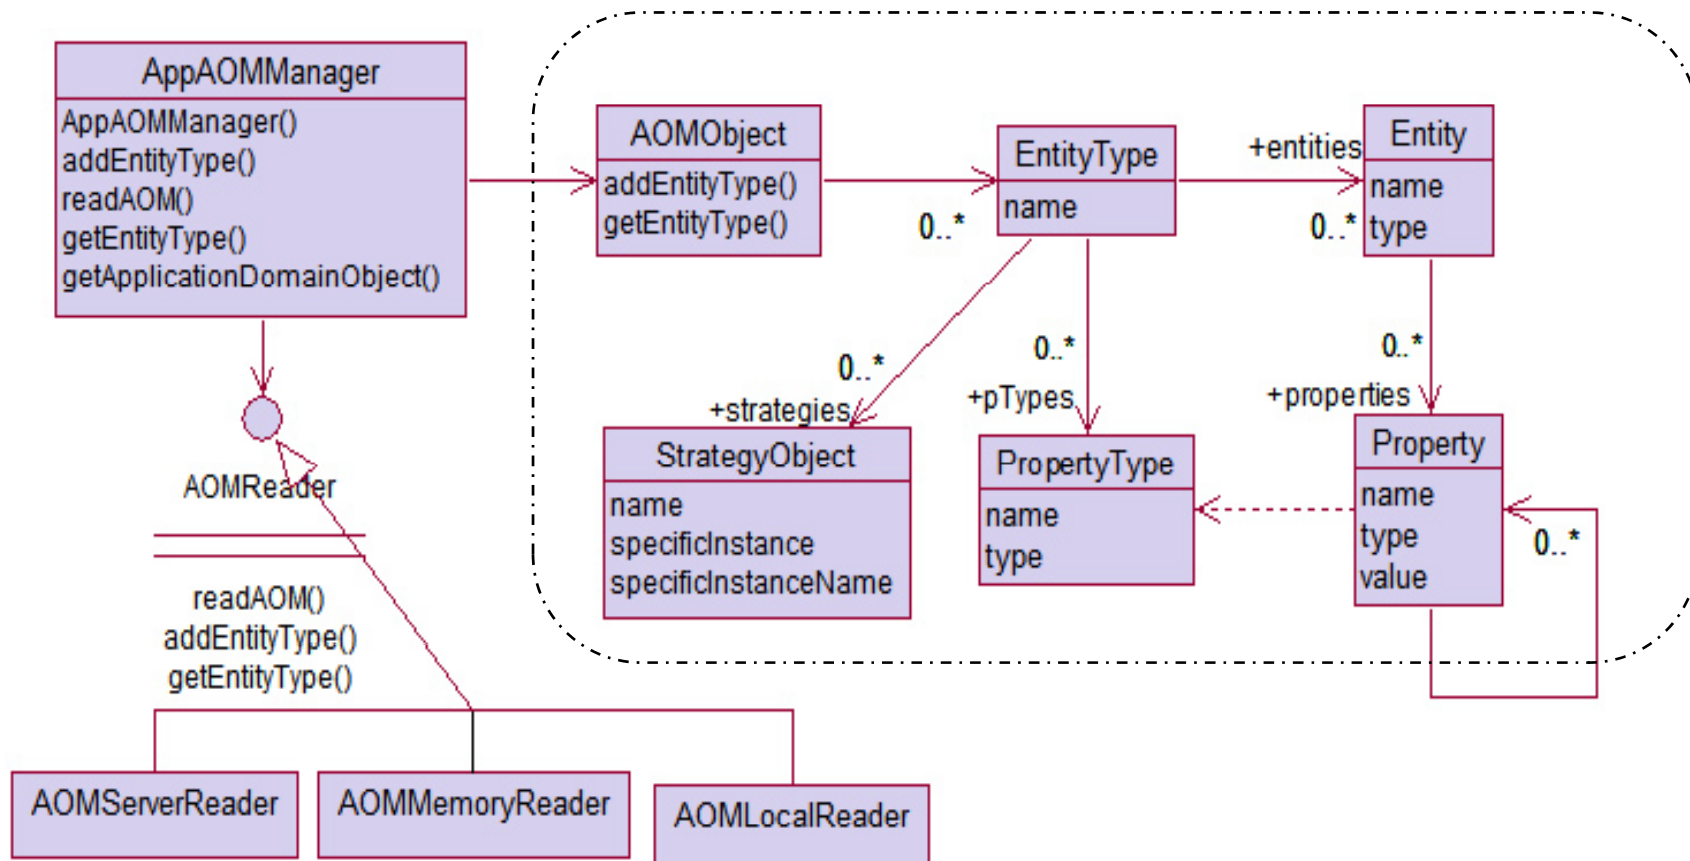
AppAOMManager
AppAOMManager()
addEntityType()
readAOM()
getEntityType()
getApplicationDomainObject()

AOMObject
addEntityType()
getEntityType()

EntityType
name

+entities
Entity
name
type

0..*
0..*

0..*
+strategies
StrategyObject
name
specificInstance
specificInstanceName

0..*
+pTypes
PropertyType
name
type

0..*
+properties
Property
name
type
value

0..*

AOMReader

readAOM()
addEntityType()
getEntityType()

AOMServerReader
AOMMemoryReader
AOMLocalReader